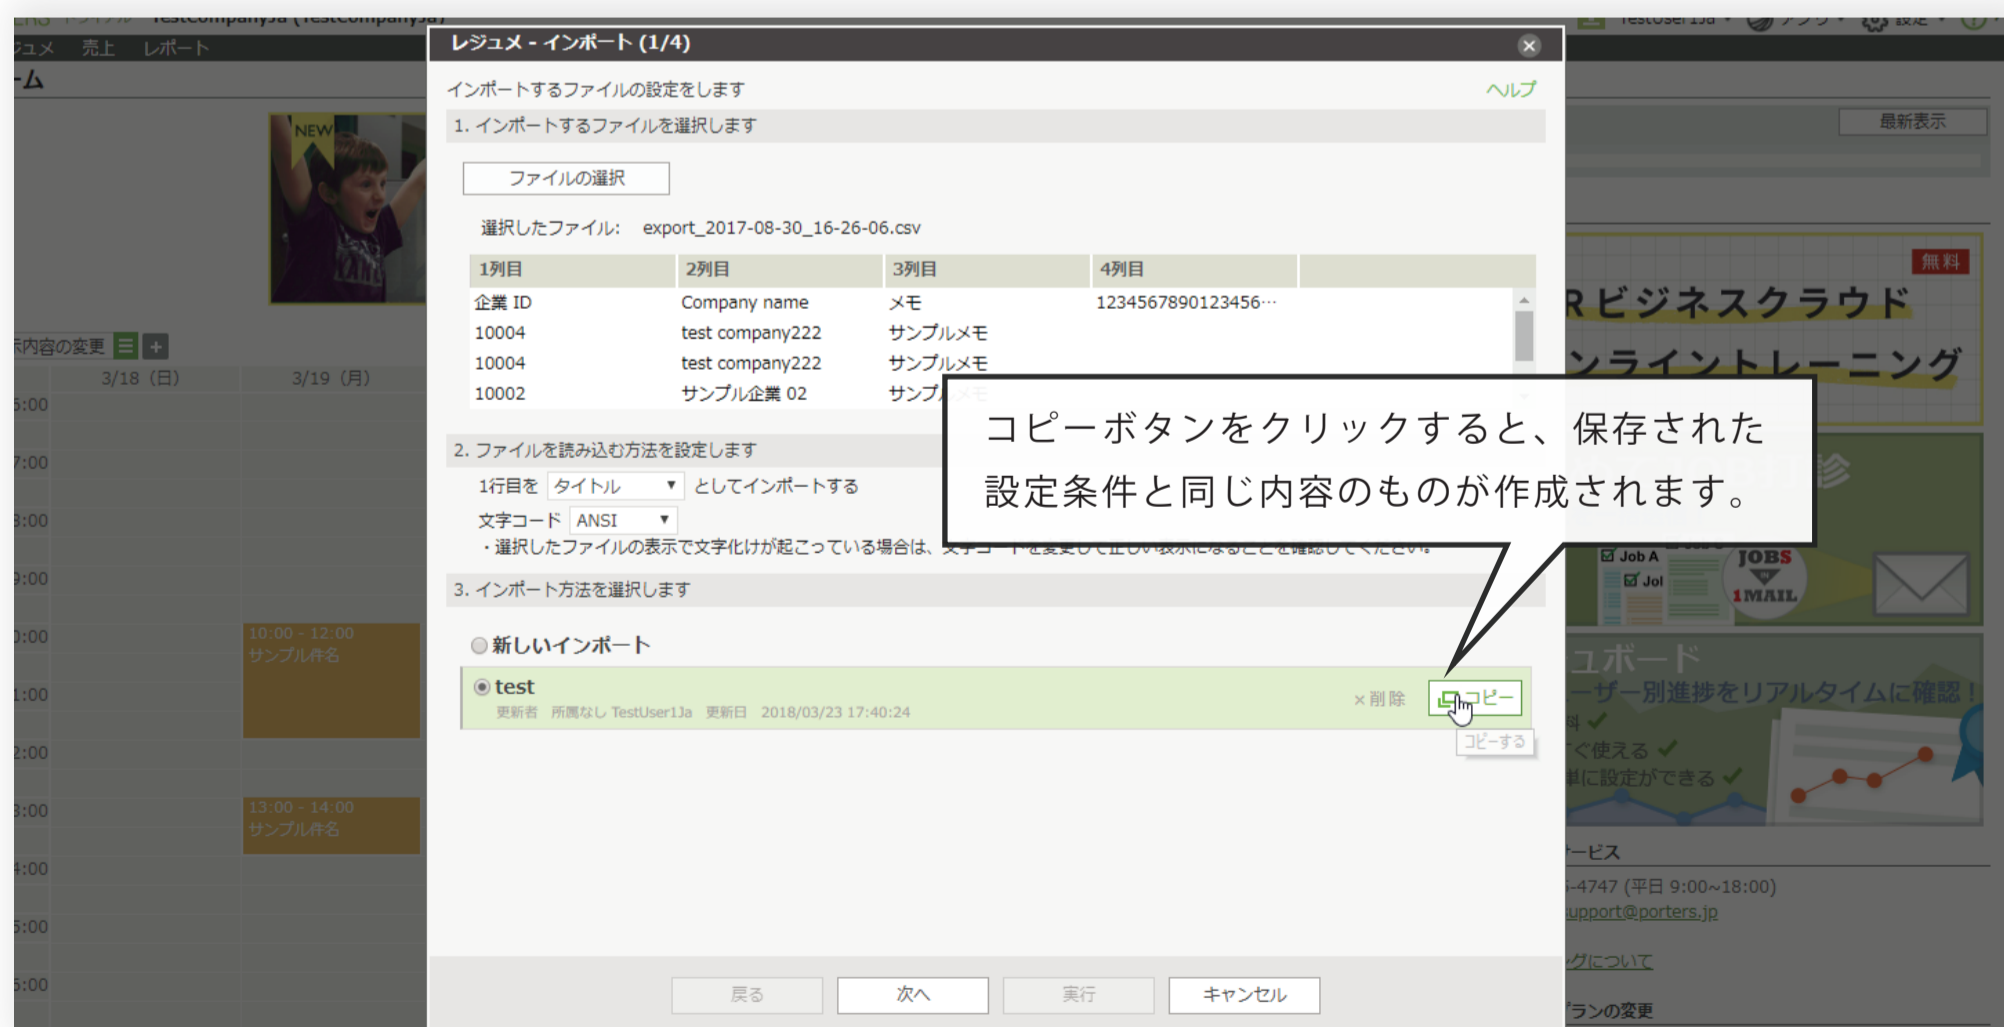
レジュメ - インポート (1/4)

インポートするファイルの設定をします

ヘルプ

1. インポートするファイルを選択します

ファイルの選択

選択したファイル: export_2017-08-30_16-26-06.csv

| 1列目 | 2列目 | 3列目 | 4列目 |
|---|---|---|---|
| 企業 ID | Company name | メモ | 1234567890123456… |
| 10004 | test company222 | サンプルメモ | |
| 10004 | test company222 | サンプルメモ | |
| 10002 | サンプル企業 02 | サンプ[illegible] | |

2. ファイルを読み込む方法を設定します

1行目を タイトル としてインポートする

文字コード ANSI

・選択したファイルの表示で文字化けが起こっている場合は、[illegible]

3. インポート方法を選択します

新しいインポート

test

更新者 所属なし TestUser1Ja 更新日 2018/03/23 17:40:24

×削除 コピー

コピーする

コピーボタンをクリックすると、保存された設定条件と同じ内容のものが作成されます。

戻る 次へ 実行 キャンセル

レジュメ 売上 レポート

NEW

最新表示

無料

Rビジネスクラウド

ンラインTレーニング

示内容の変更

3/18 (日) 3/19 (月)

6:00
7:00
8:00
9:00
0:00
1:00
2:00
3:00
4:00
5:00
6:00

10:00 - 12:00 サンプル件名

13:00 - 14:00 サンプル件名

Job A

JOBS 1MAIL

ュボード

ーザー別進捗をリアルタイムに確認！

ぐ使える

単に設定ができる

ービス

-4747 (平日 9:00~18:00)

upport@porters.jp

グについて

プランの変更